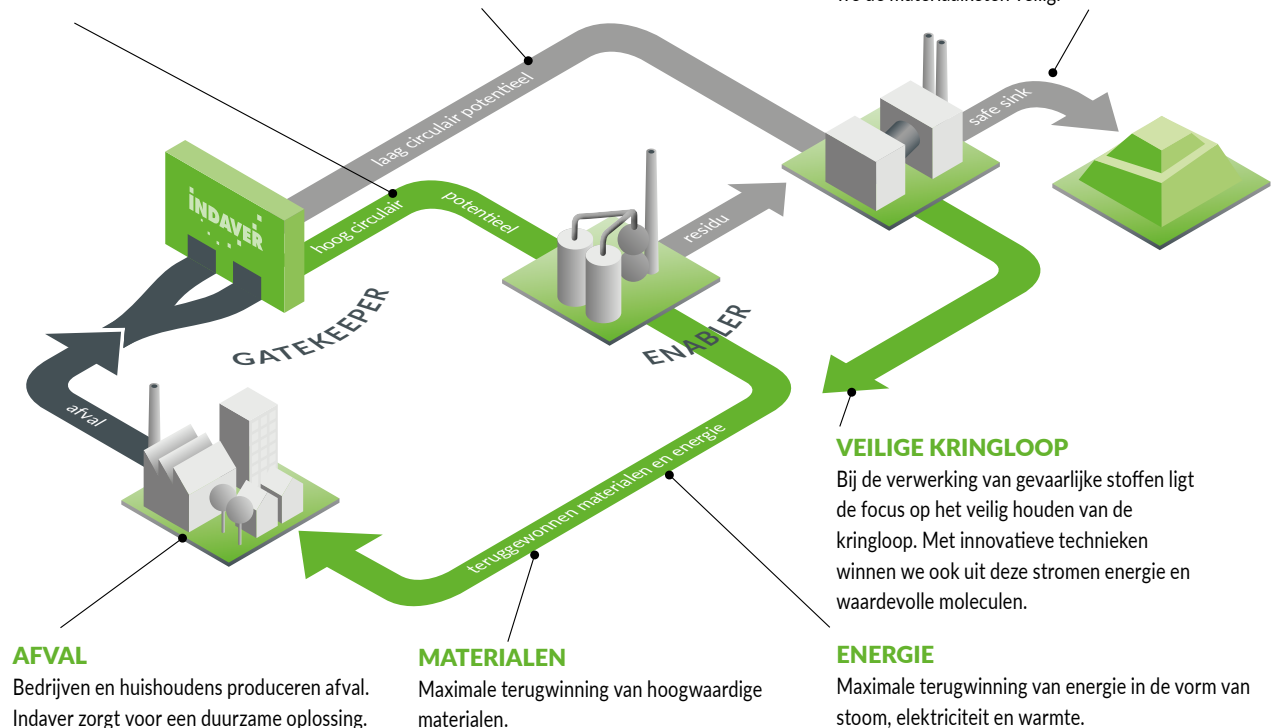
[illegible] de materialketen veilig.

laag circulair potentieel

safe sink

INDAVER

hoog circulair potentieel

residu

GATEKEEPER

ENABLER

afval

teruggewonnen materialen en energie

VEILIGE KRINGLOOP
Bij de verwerking van gevaarlijke stoffen ligt de focus op het veilig houden van de kringloop. Met innovatieve technieken winnen we ook uit deze stromen energie en waardevolle moleculen.

AFVAL
Bedrijven en huishoudens produceren afval. Indaver zorgt voor een duurzame oplossing.

MATERIALEN
Maximale terugwinning van hoogwaardige materialen.

ENERGIE
Maximale terugwinning van energie in de vorm van stoom, elektriciteit en warmte.